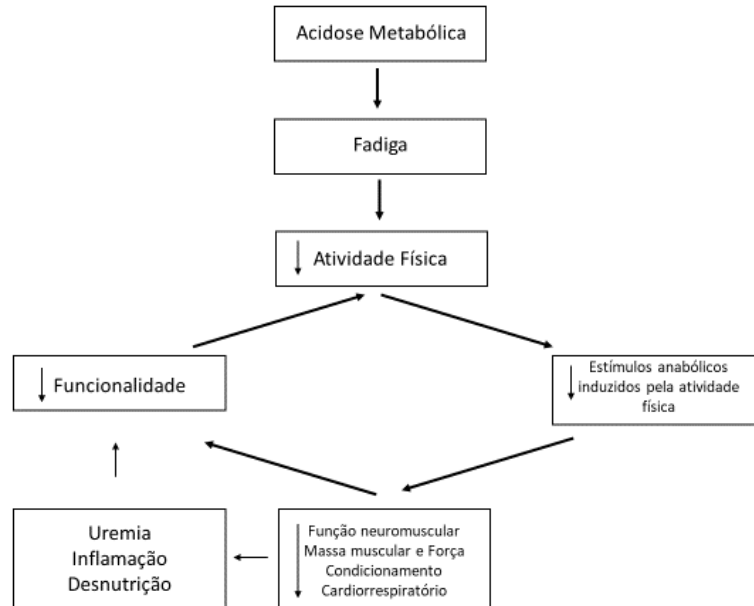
Acidose Metabólica

Fadiga

↓ Atividade Física

↓ Funcionalidade

↓ Estímulos anabólicos induzidos pela atividade física

Uremia
Inflamação
Desnutrição

↓ Função neuromuscular
Massa muscular e Força
Condicionamento
Cardiorrespiratório